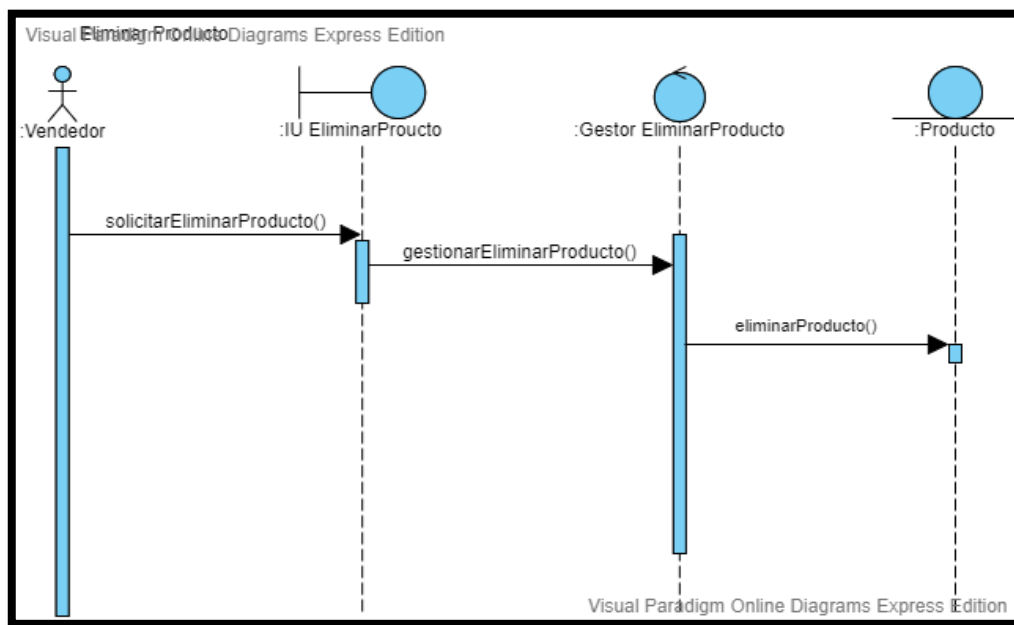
Visual Paradigm Online Diagrams Express Edition
Eliminar Producto

:Vendedor

:IU EliminarProucto

:Gestor EliminarProducto

:Producto

solicitarEliminarProducto()

gestionarEliminarProducto()

eliminarProducto()

Visual Paradigm Online Diagrams Express Edition